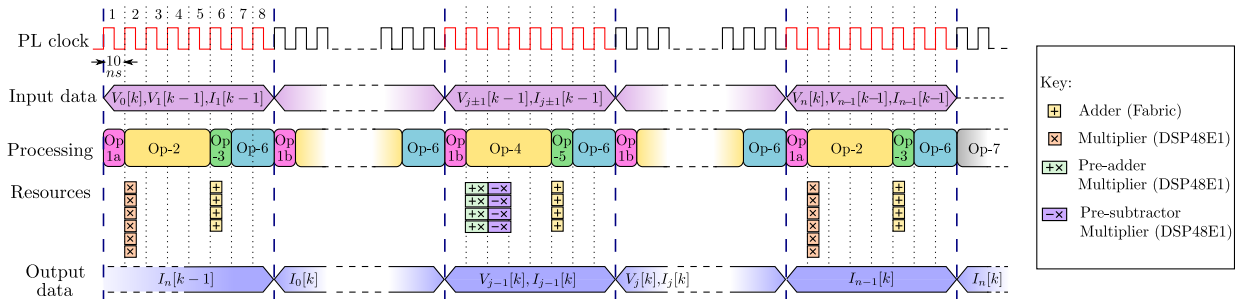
1 2 3 4 5 6 7 8

PL clock

10 ns

Input data

$V_0[k], V_1[k-1], I_1[k-1]$

$V_{j\pm1}[k-1], I_{j\pm1}[k-1]$

$V_n[k], V_{n-1}[k-1], I_{n-1}[k-1]$

Processing

Op 1a

Op-2

Op -3

Op-6

Op 1b

Op-6

Op 1b

Op-4

Op -5

Op-6

Op 1b

Op-6

Op 1a

Op-2

Op -3

Op-6

Op-7

Resources

Output data

$I_n[k-1]$

$I_0[k]$

$V_{j-1}[k], I_{j-1}[k]$

$V_j[k], I_j[k]$

$I_{n-1}[k]$

$I_n[k]$

Key:

Adder (Fabric)

Multiplier (DSP48E1)

Pre-adder Multiplier (DSP48E1)

Pre-subtractor Multiplier (DSP48E1)